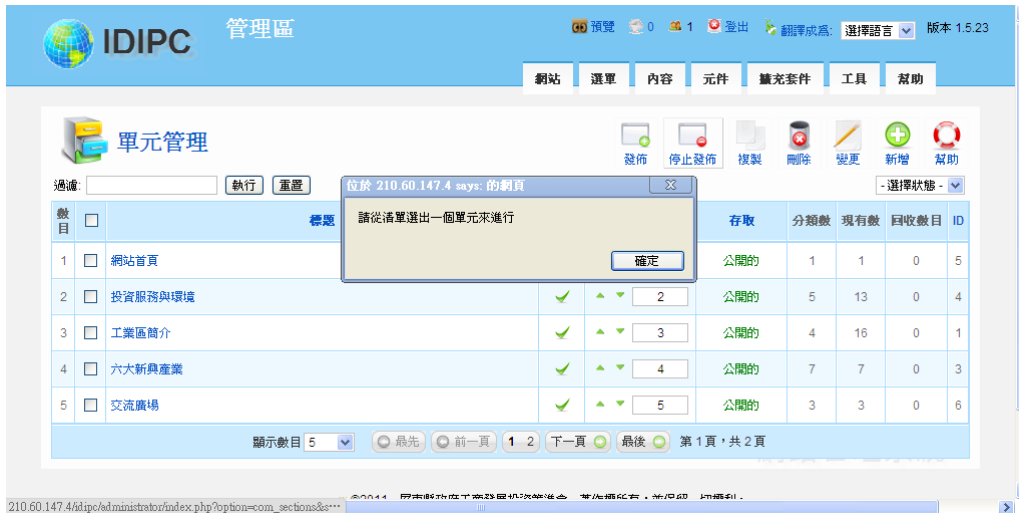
IDIPC 管理區

預覽 0 1 登出 翻譯成為: 選擇語言 版本 1.5.23

網站 選單 內容 元件 擴充套件 工具 幫助

單元管理

發佈 停止發佈 複製 刪除 變更 新增 幫助

過濾: 執行 重置

- 選擇狀態 -

位於 210.60.147.4 says: 的網頁

請從清單選出一個單元來進行

確定

| 數目 | | 標題 | | | 存取 | 分類數 | 現有數 | 回收數目 | ID |
|---|---|---|---|---|---|---|---|---|---|
| 1 | | 網站首頁 | | | 公開的 | 1 | 1 | 0 | 5 |
| 2 | | 投資服務與環境 | | 2 | 公開的 | 5 | 13 | 0 | 4 |
| 3 | | 工業區簡介 | | 3 | 公開的 | 4 | 16 | 0 | 1 |
| 4 | | 六大新興產業 | | 4 | 公開的 | 7 | 7 | 0 | 3 |
| 5 | | 交流廣場 | | 5 | 公開的 | 3 | 3 | 0 | 6 |

顯示數目 5 最先 前一頁 1 2 下一頁 最後 第 1 頁，共 2 頁

210.60.147.4/idipc/administrator/index.php?option=com_sections&s···

©2011 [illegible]